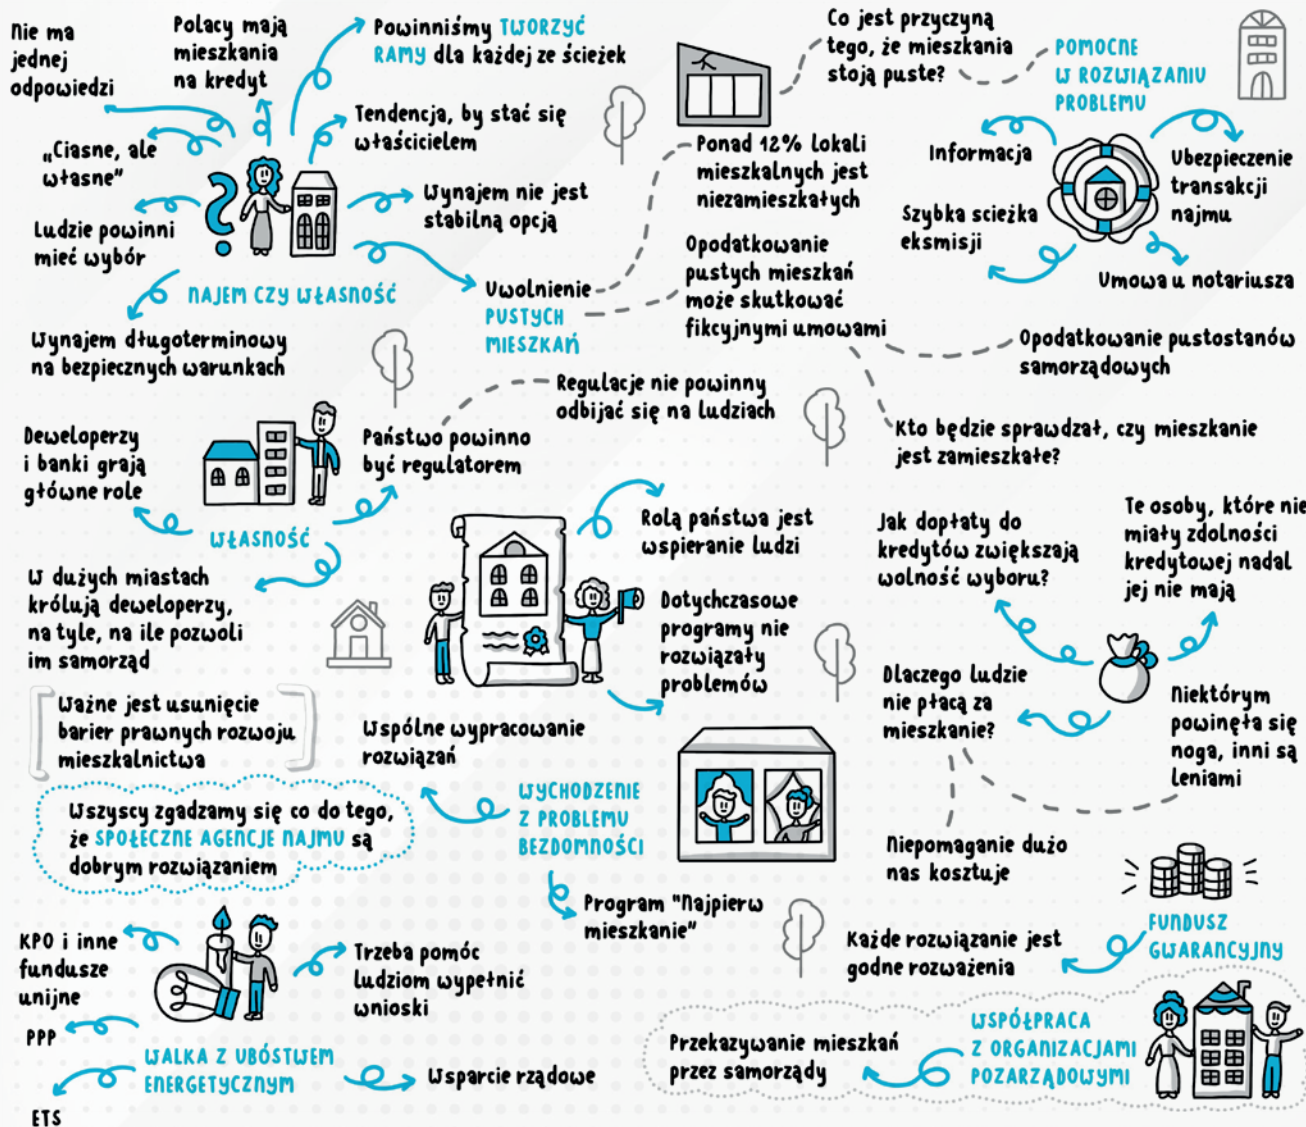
Nie ma jednej odpowiedzi

Polacy mają mieszkania na kredyt

Powinniśmy TWORZYĆ RAMY dla każdej ze ścieżek

Tendencja, by stać się właścicielem

„Ciasne, ale własne"

Wynajem nie jest stabilną opcją

Ludzie powinni mieć wybór

NAJEM CZY WŁASNOŚĆ

Wynajem długoterminowy na bezpiecznych warunkach

Uwolnienie PUSTYCH MIESZKAŃ

Co jest przyczyną tego, że mieszkania stoją puste?

POMOCNE W ROZWIĄZANIU PROBLEMU

Ponad 12% lokali mieszkalnych jest niezamieszkałych

Informacja

Ubezpieczenie transakcji najmu

Szybka ścieżka eksmisji

Umowa u notariusza

Opodatkowanie pustych mieszkań może skutkować fikcyjnymi umowami

Opodatkowanie pustostanów samorządowych

Regulacje nie powinny odbijać się na ludziach

Kto będzie sprawdzał, czy mieszkanie jest zamieszkałe?

Deweloperzy i banki grają główne role

Państwo powinno być regulatorem

WŁASNOŚĆ

Rolą państwa jest wspieranie ludzi

Jak dopłaty do kredytów zwiększają wolność wyboru?

Te osoby, które nie miały zdolności kredytowej nadal jej nie mają

W dużych miastach królują deweloperzy, na tyle, na ile pozwoli im samorząd

Dotychczasowe programy nie rozwiązały problemów

Dlaczego ludzie nie płacą za mieszkanie?

Niektórym powinęła się noga, inni są leniami

Ważne jest usunięcie barier prawnych rozwoju mieszkalnictwa

Wspólne wypracowanie rozwiązań

Wszyscy zgadzamy się co do tego, że SPOŁECZNE AGENCJE NAJMU są dobrym rozwiązaniem

WYCHODZENIE Z PROBLEMU BEZDOMNOŚCI

Niepomaganie dużo nas kosztuje

Program "Najpierw mieszkanie"

KPO i inne fundusze unijne

Trzeba pomóc ludziom wypełnić wnioski

Każde rozwiązanie jest godne rozważenia

FUNDUSZ GWARANCYJNY

PPP

WALKA Z UBÓSTWEM ENERGETYCZNYM

Wsparcie rządowe

Przekazywanie mieszkań przez samorządy

WSPÓŁPRACA Z ORGANIZACJAMI POZARZĄDOWYMI

ETS